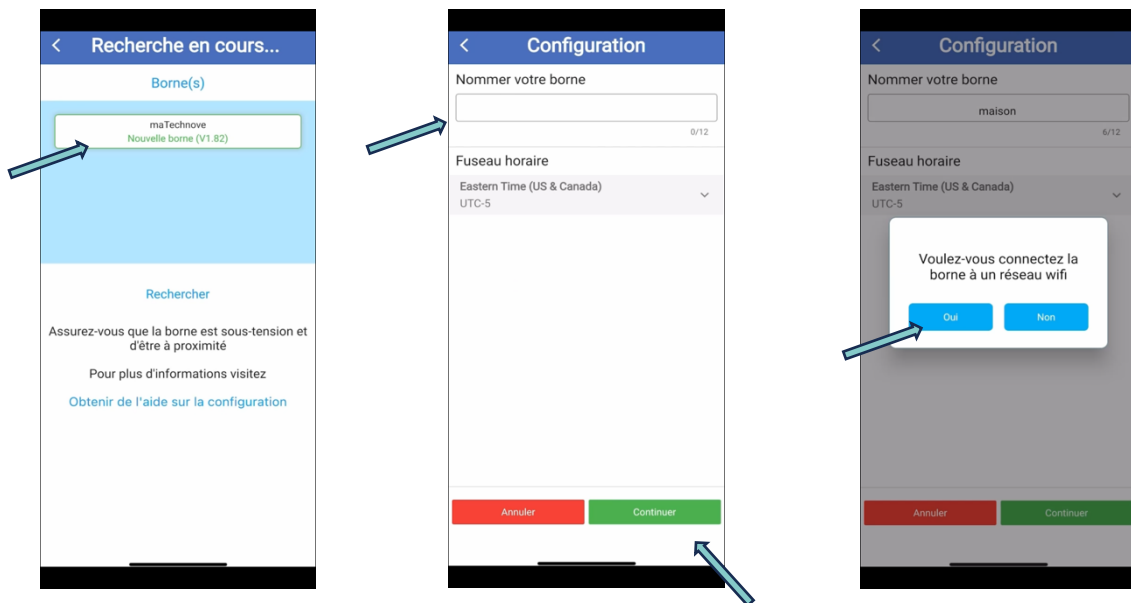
<

Recherche en cours...

Borne(s)

maTechnove

Nouvelle borne (V1.82)

Rechercher

Assurez-vous que la borne est sous-tension et d'être à proximité

Pour plus d'informations visitez

Obtenir de l'aide sur la configuration

<

Configuration

Nommer votre borne

0/12

Fuseau horaire

Eastern Time (US & Canada)

UTC-5

Annuler

Continuer

<

Configuration

Nommer votre borne

maison

6/12

Fuseau horaire

Eastern Time (US & Canada)

UTC-5

Voulez-vous connectez la borne à un réseau wifi

Oui

Non

Annuler

Continuer